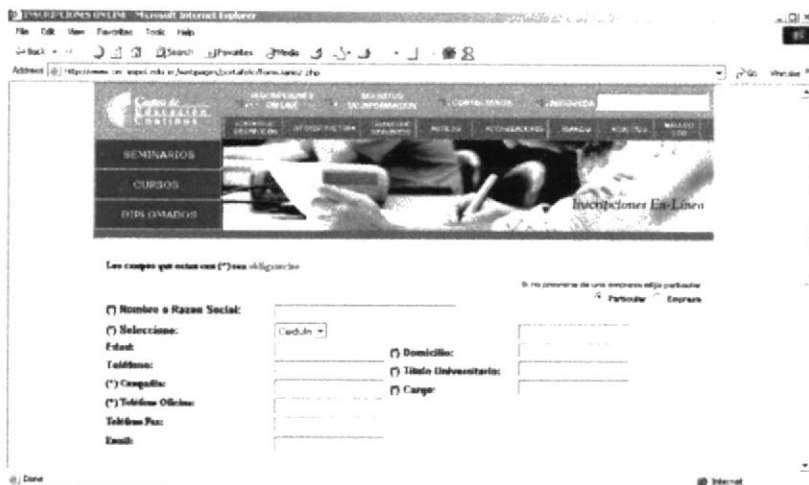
INSCRIPCIONES ON LINE - Microsoft Internet Explorer

File Edit View Favorites Tools Help

Back Search Favorites Media

Address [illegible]

Go

Centro de Educación Continua

INSCRIPCIONES ON LINE

MAESTRÍAS Y DE INFORMACIÓN

CONTACTENOS

BÚSQUEDA

SEMINARIOS

CURSOS

DIPLOMADOS

Inscripciones En-Línea

Los campos que estan con (*) son obligatorios

Si no proviene de una empresa elija particular

Particular Empresa

(*) Nombre o Razon Social:

(*) Seleccione: Cedula

Edad:

Teléfono:

(*) Compañía:

(*) Teléfono Oficina:

Teléfono Fax:

Email:

(*) Domicilio:

(*) Título Universitario:

(*) Cargo:

Done

Internet